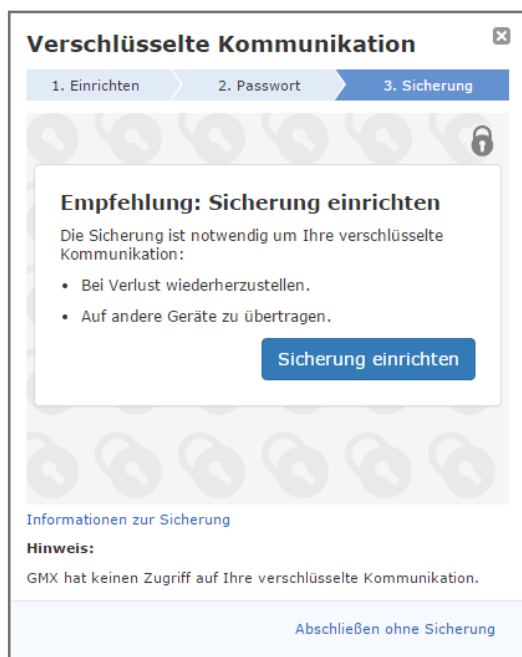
Verschlüsselte Kommunikation

1. Einrichten
2. Passwort
3. Sicherung

Empfehlung: Sicherung einrichten

Die Sicherung ist notwendig um Ihre verschlüsselte Kommunikation:

• Bei Verlust wiederherzustellen.
• Auf andere Geräte zu übertragen.

Sicherung einrichten

Informationen zur Sicherung

Hinweis:

GMX hat keinen Zugriff auf Ihre verschlüsselte Kommunikation.

Abschließen ohne Sicherung